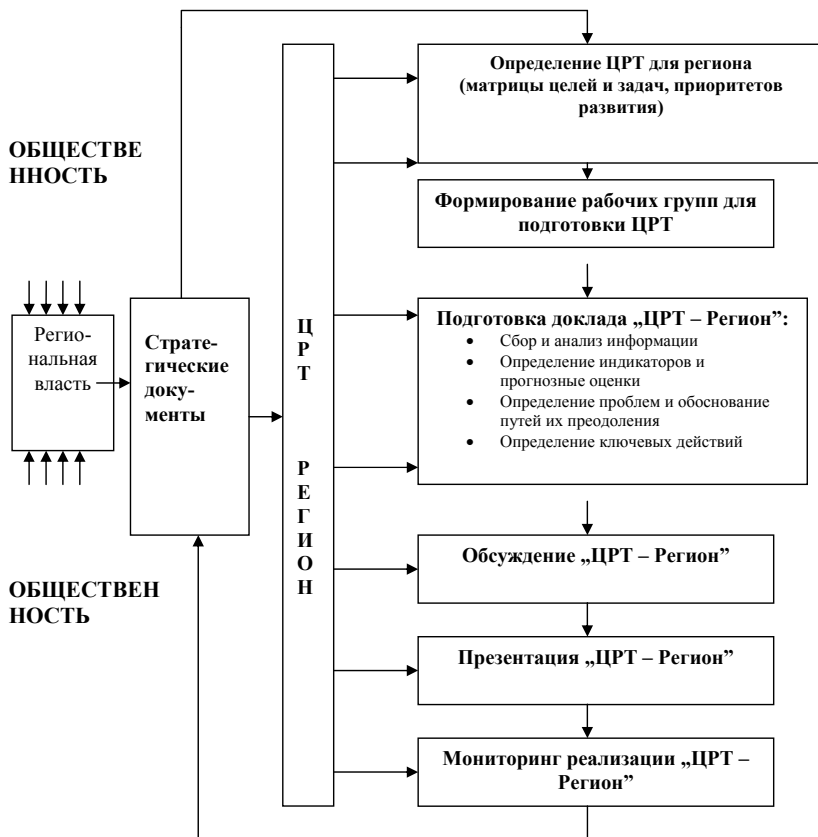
ОБЩЕСТВЕ
ННОСТЬ

Регио-
нальная
власть

Страте-
гические
доку-
менты

Ц
Р
Т

Р
Е
Г
И
О
Н

Определение ЦРТ для региона (матрицы целей и задач, приоритетов развития)

Формирование рабочих групп для подготовки ЦРТ

Подготовка доклада „ЦРТ – Регион":
• Сбор и анализ информации
• Определение индикаторов и прогнозные оценки
• Определение проблем и обоснование путей их преодоления
• Определение ключевых действий

Обсуждение „ЦРТ – Регион"

Презентация „ЦРТ – Регион"

Мониторинг реализации „ЦРТ – Регион"

ОБЩЕСТВЕН
НОСТЬ